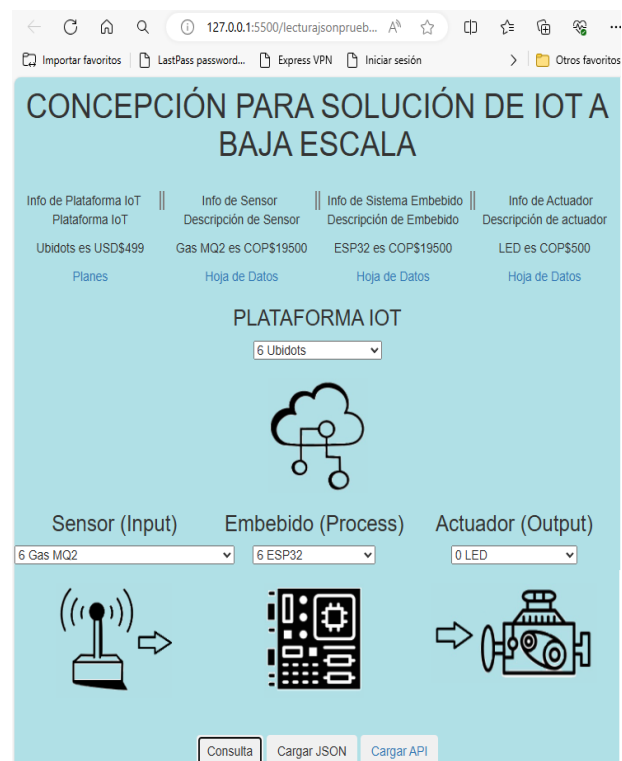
127.0.0.1:5500/lecturajsonprueb...

Importar favoritos | LastPass password... | Express VPN | Iniciar sesión | Otros favoritos

CONCEPCIÓN PARA SOLUCIÓN DE IOT A BAJA ESCALA

| Info de Plataforma IoT Plataforma IoT | Info de Sensor Descripción de Sensor | Info de Sistema Embebido Descripción de Embebido | Info de Actuador Descripción de actuador |
|---|---|---|---|
| Ubidots es USD$499 | Gas MQ2 es COP$19500 | ESP32 es COP$19500 | LED es COP$500 |
| Planes | Hoja de Datos | Hoja de Datos | Hoja de Datos |

PLATAFORMA IOT

6 Ubidots

Sensor (Input)

6 Gas MQ2

Embebido (Process)

6 ESP32

Actuador (Output)

0 LED

Consulta | Cargar JSON | Cargar API